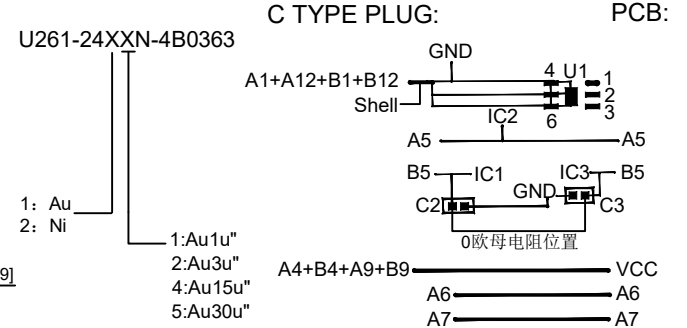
C TYPE PLUG:

PCB:

U261-24XXN-4B0363

1：Au
2：Ni

1:Au1u"
2:Au3u"
4:Au15u"
5:Au30u"

9]

GND
A1+A12+B1+B12
Shell
4 U1
1
2
3
6
IC2
A5
A5
B5
IC1
IC3
B5
GND
C2
C3
0欧母电阻位置
A4+B4+A9+B9
VCC
A6
A6
A7
A7